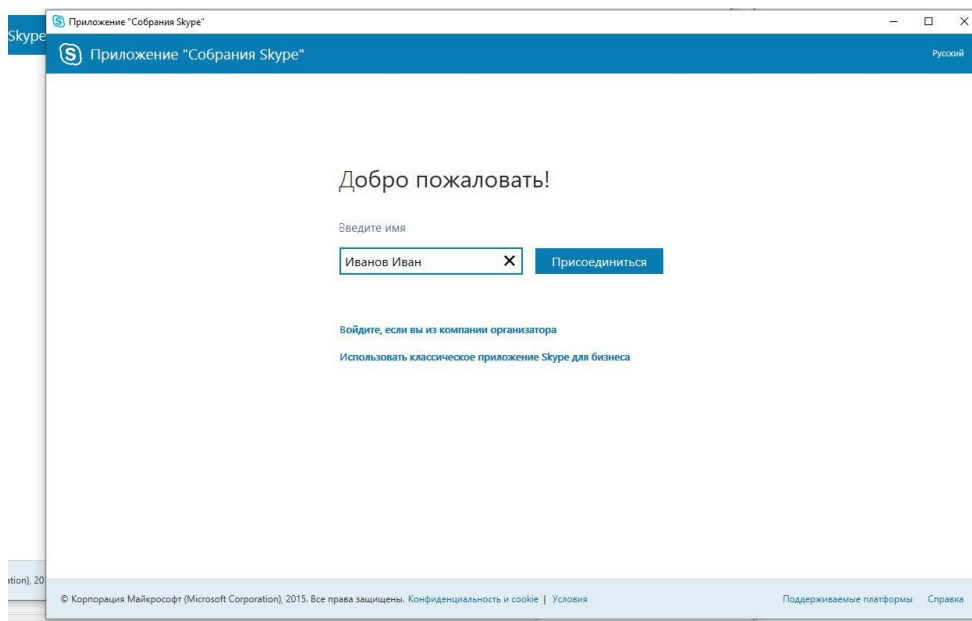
Skype

Приложение "Собрания Skype"

Приложение "Собрания Skype"

Русский

Добро пожаловать!

Введите имя

Иванов Иван

Присоединиться

Войдите, если вы из компании организатора

Использовать классическое приложение Skype для бизнеса

ation), 20

© Корпорация Майкрософт (Microsoft Corporation), 2015. Все права защищены. Конфиденциальность и cookie | Условия

Поддерживаемые платформы Справка